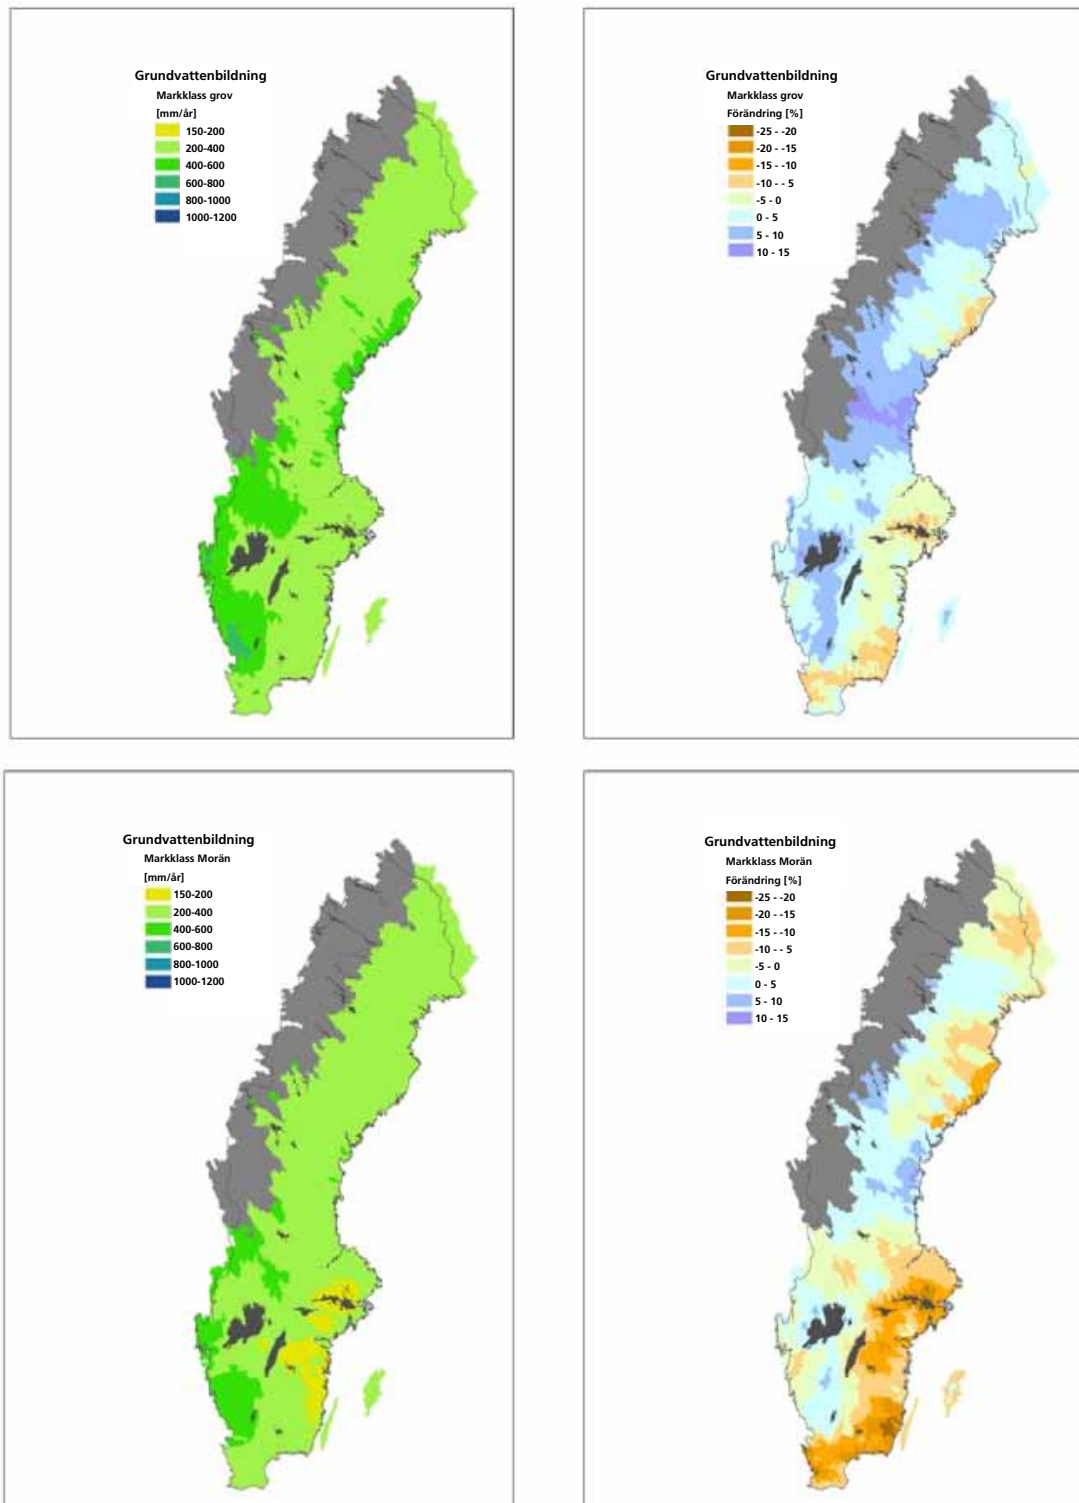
Grundvattenbildning
Markklass grov
[mm/år]
150-200
200-400
400-600
600-800
800-1000
1000-1200

Grundvattenbildning
Markklass grov
Förändring [%]
-25 - -20
-20 - -15
-15 - -10
-10 - - 5
-5 - 0
0 - 5
5 - 10
10 - 15

Grundvattenbildning
Markklass Morän
[mm/år]
150-200
200-400
400-600
600-800
800-1000
1000-1200

Grundvattenbildning
Markklass Morän
Förändring [%]
-25 - -20
-20 - -15
-15 - -10
-10 - - 5
-5 - 0
0 - 5
5 - 10
10 - 15